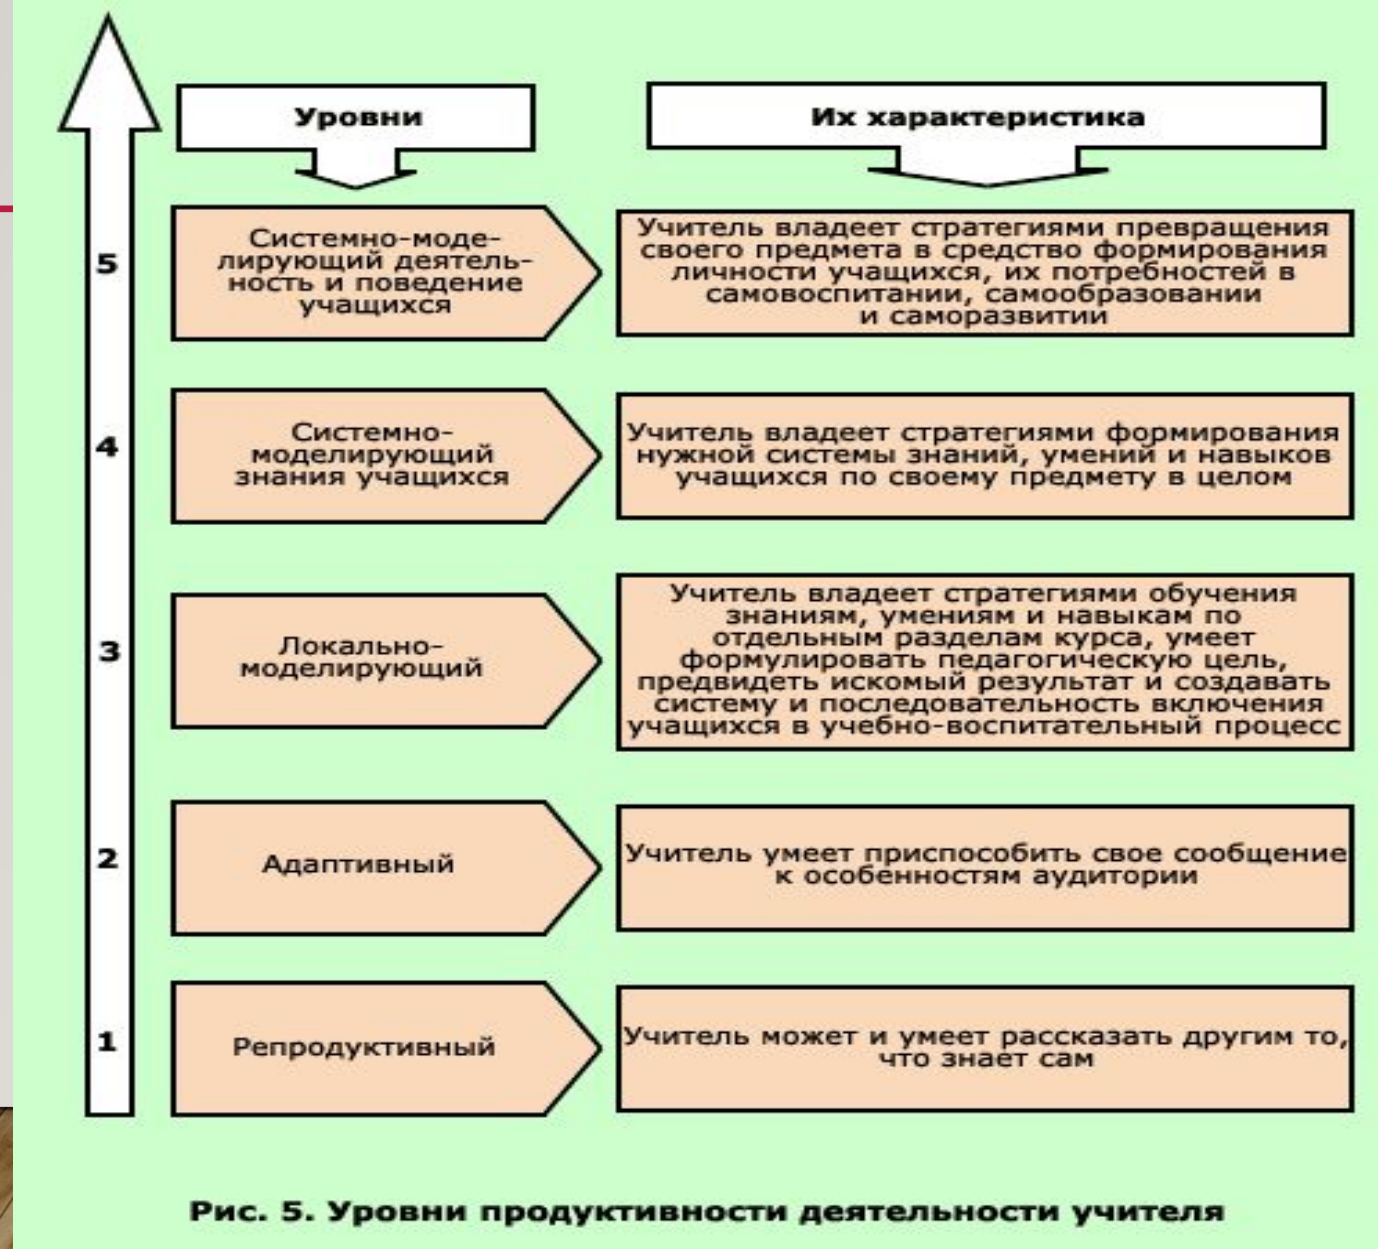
Уровни

Их характеристика

5

Системно-моделирующий деятельность и поведение учащихся

Учитель владеет стратегиями превращения своего предмета в средство формирования личности учащихся, их потребностей в самовоспитании, самообразовании и саморазвитии

4

Системно-моделирующий знания учащихся

Учитель владеет стратегиями формирования нужной системы знаний, умений и навыков учащихся по своему предмету в целом

3

Локально-моделирующий

Учитель владеет стратегиями обучения знаниям, умениям и навыкам по отдельным разделам курса, умеет формулировать педагогическую цель, предвидеть искомый результат и создавать систему и последовательность включения учащихся в учебно-воспитательный процесс

2

Адаптивный

Учитель умеет приспособить свое сообщение к особенностям аудитории

1

Репродуктивный

Учитель может и умеет рассказать другим то, что знает сам

Рис. 5. Уровни продуктивности деятельности учителя